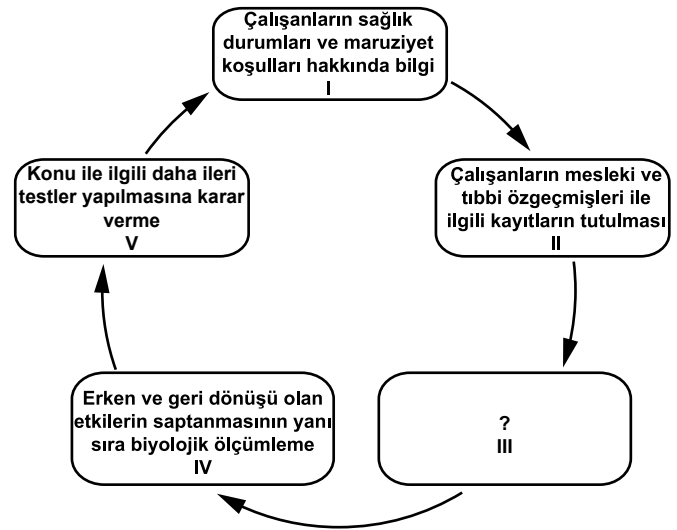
Çalışanların sağlık durumları ve maruziyet koşulları hakkında bilgi
I

Çalışanların mesleki ve tıbbi özgeçmişleri ile ilgili kayıtların tutulması
II

?
III

Erken ve geri dönüşü olan etkilerin saptanmasının yanı sıra biyolojik ölçümleme
IV

Konu ile ilgili daha ileri testler yapılmasına karar verme
V